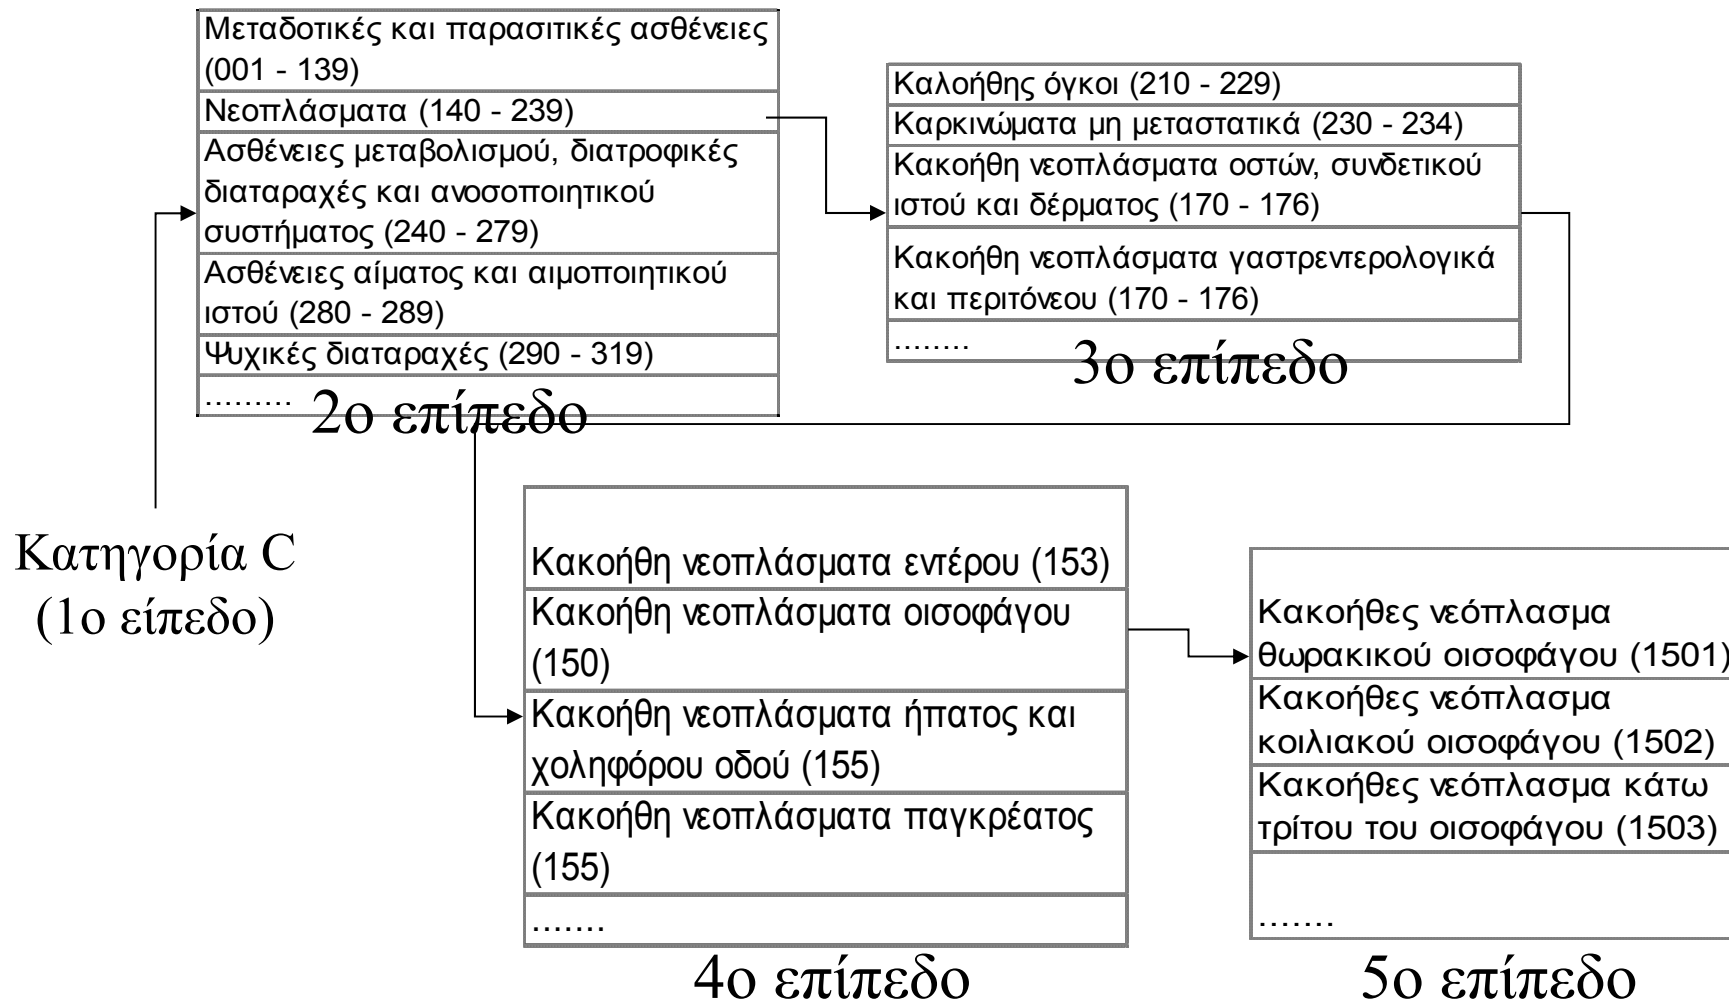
Μεταδοτικές και παρασιτικές ασθένειες (001 - 139)
Νεοπλάσματα (140 - 239)
Ασθένειες μεταβολισμού, διατροφικές διαταραχές και ανοσοποιητικού συστήματος (240 - 279)
Ασθένειες αίματος και αιμοποιητικού ιστού (280 - 289)
Ψυχικές διαταραχές (290 - 319)
........
2ο επίπεδο

Καλοήθης όγκοι (210 - 229)
Καρκινώματα μη μεταστατικά (230 - 234)
Κακοήθη νεοπλάσματα οστών, συνδετικού ιστού και δέρματος (170 - 176)
Κακοήθη νεοπλάσματα γαστρεντερολογικά και περιτόνεου (170 - 176)
........
3ο επίπεδο

Κατηγορία C
(1ο είπεδο)

Κακοήθη νεοπλάσματα εντέρου (153)
Κακοήθη νεοπλάσματα οισοφάγου (150)
Κακοήθη νεοπλάσματα ήπατος και χοληφόρου οδού (155)
Κακοήθη νεοπλάσματα παγκρέατος (155)
.......
4ο επίπεδο

Κακοήθες νεόπλασμα θωρακικού οισοφάγου (1501)
Κακοήθες νεόπλασμα κοιλιακού οισοφάγου (1502)
Κακοήθες νεόπλασμα κάτω τρίτου του οισοφάγου (1503)
.......
5ο επίπεδο